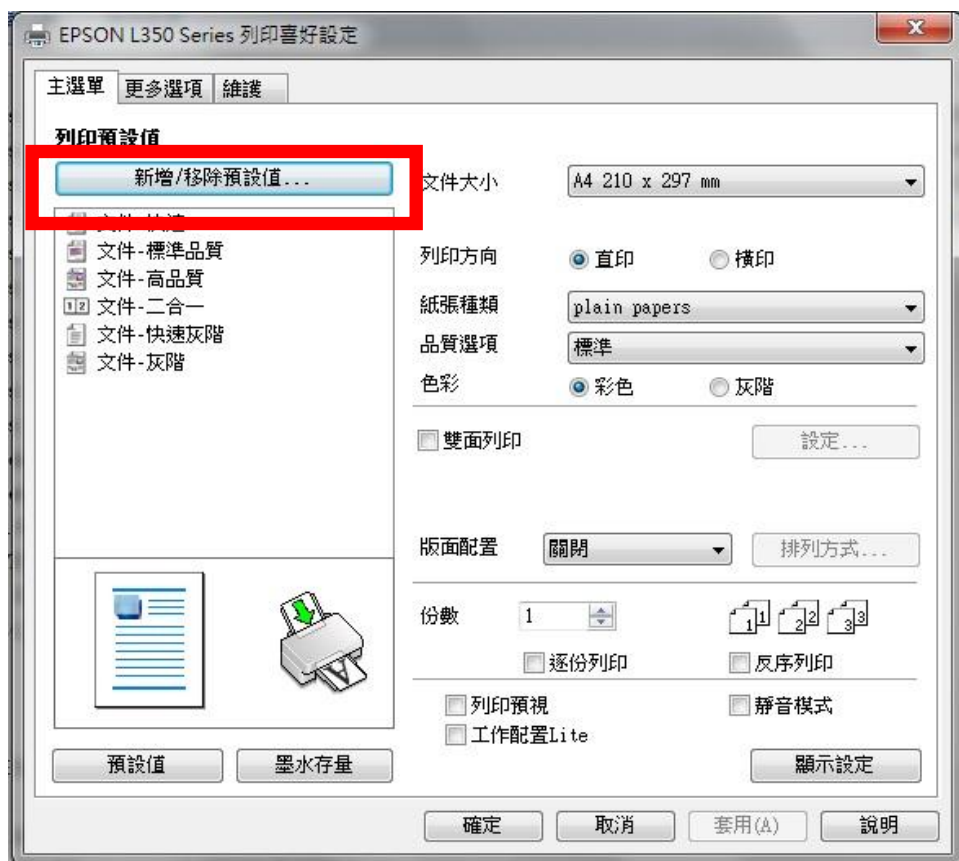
EPSON L350 Series 列印喜好設定

主選單 更多選項 維護

列印預設值

新增/移除預設值...

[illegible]
文件-標準品質
文件-高品質
文件-二合一
文件-快速灰階
文件-灰階

文件大小 A4 210 x 297 mm

列印方向 直印 橫印

紙張種類 plain papers

品質選項 標準

色彩 彩色 灰階

雙面列印 設定...

版面配置 關閉 排列方式...

份數 1

1 1 2 2 3 3

逐份列印 反序列印

列印預視 靜音模式

工作配置Lite

預設值 墨水存量 顯示設定

確定 取消 套用(A) 說明